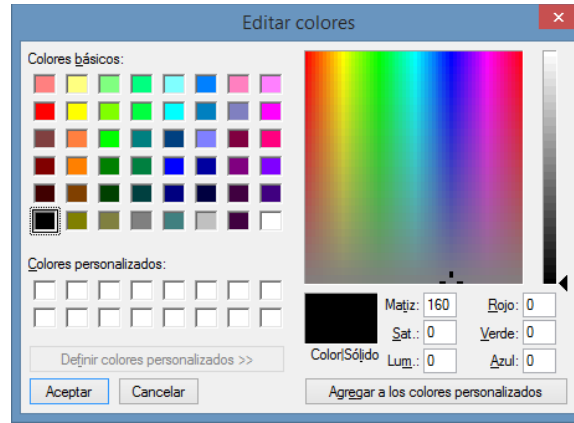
Editar colores

Colores básicos:

Colores personalizados:

Definir colores personalizados >>

Aceptar

Cancelar

Color|Sólido

Matiz: 160

Sat.: 0

Lum.: 0

Rojo: 0

Verde: 0

Azul: 0

Agregar a los colores personalizados